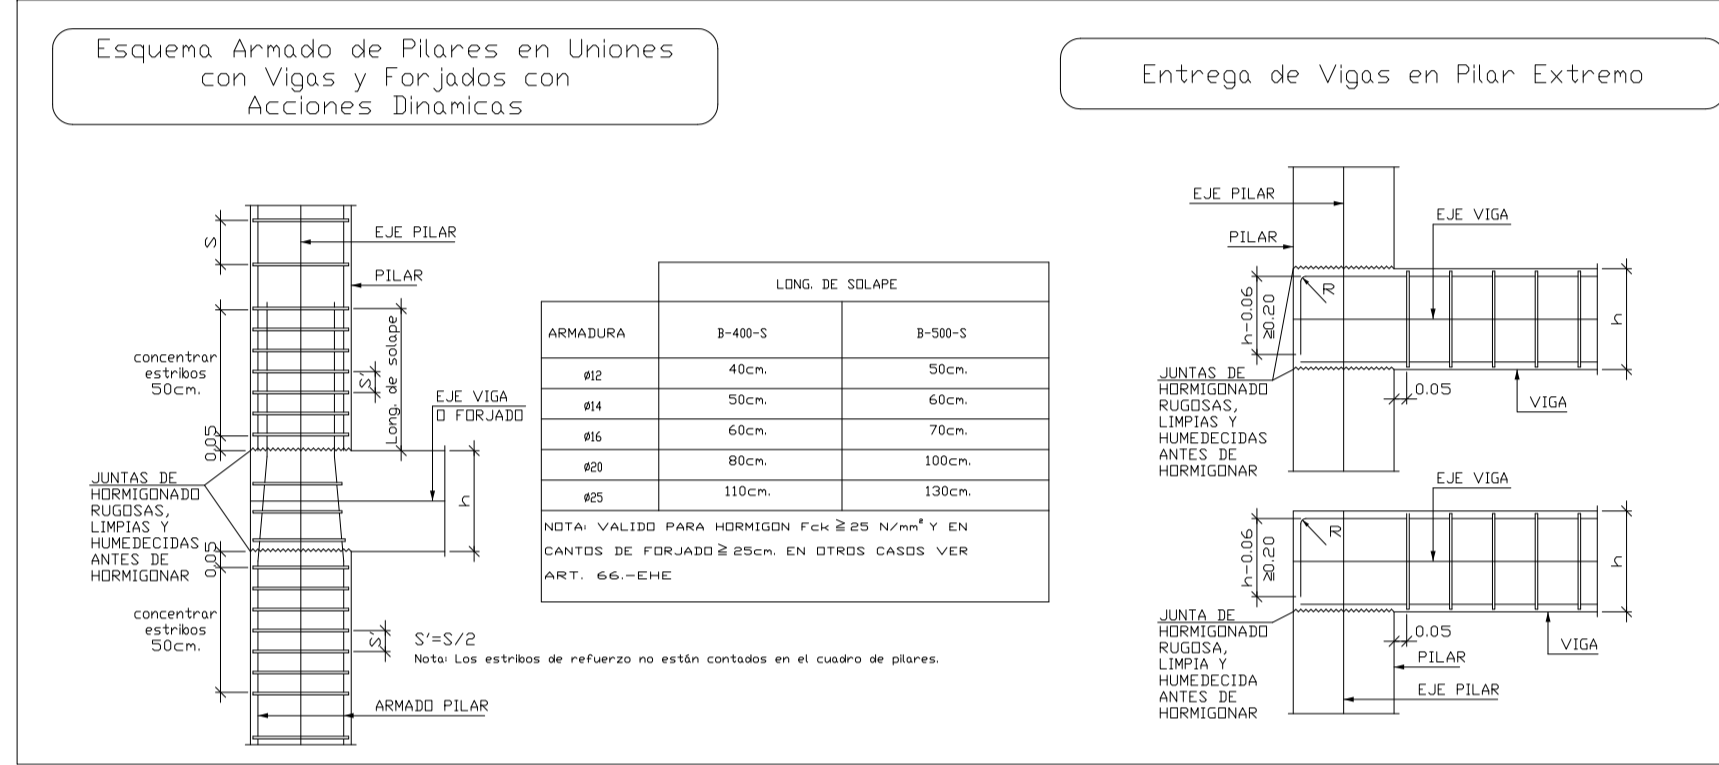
Esquema Armado de Pilares en Uniones con Vigas y Forjados con Acciones Dinamicas

S
EJE PILAR
PILAR
concentrar estribos 50cm.
S'
Long. de solape
EJE VIGA O FORJADO
0.05
JUNTAS DE HORMIGONADO RUGOSAS, LIMPIAS Y HUMEDECIDAS ANTES DE HORMIGONAR
h
0.05
concentrar estribos 50cm.
S'
S'=S/2
Nota: Los estribos de refuerzo no están contados en el cuadro de pilares.
ARMADO PILAR

| | LONG. DE SOLAPE | |
|---|---|---|
| ARMADURA | B-400-S | B-500-S |
| ø12 | 40cm. | 50cm. |
| ø14 | 50cm. | 60cm. |
| ø16 | 60cm. | 70cm. |
| ø20 | 80cm. | 100cm. |
| ø25 | 110cm. | 130cm. |

NOTA: VALIDO PARA HORMIGON Fck ≧ 25 N/mm² Y EN CANTOS DE FORJADO ≧ 25cm. EN OTROS CASOS VER ART. 66.-EHE

Entrega de Vigas en Pilar Extremo

EJE PILAR
PILAR
EJE VIGA
R
h-0.06
≥0.20
h
JUNTAS DE HORMIGONADO RUGOSAS, LIMPIAS Y HUMEDECIDAS ANTES DE HORMIGONAR
0.05
VIGA

EJE VIGA
R
h-0.06
≥0.20
h
JUNTA DE HORMIGONADO RUGOSA, LIMPIA Y HUMEDECIDA ANTES DE HORMIGONAR
0.05
VIGA
PILAR
EJE PILAR